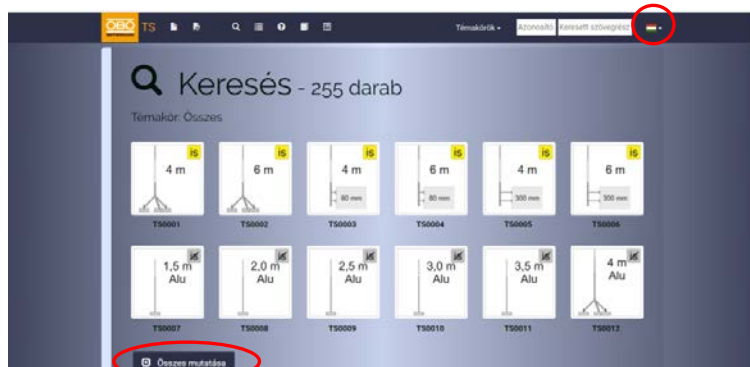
OBO TS

Témakörök ▾ Azonosító Keresett szövegrész

Keresés - 255 darab

Témakör: Összes

isi 4 m
TS0001

isi 6 m
TS0002

isi 4 m 80 mm
TS0003

isi 6 m 80 mm
TS0004

isi 4 m 300 mm
TS0005

isi 6 m 300 mm
TS0006

1,5 m Alu
TS0007

2,0 m Alu
TS0008

2,5 m Alu
TS0009

3,0 m Alu
TS0010

3,5 m Alu
TS0011

4 m Alu
TS0012

Összes mutatása